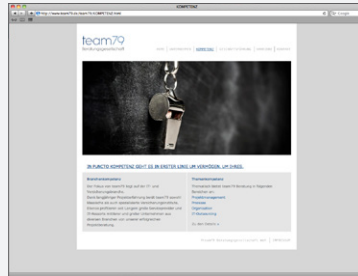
KOMPETENZ

http://www.team79.de/team79.nl/KOMPETENZ.html

Google

team79

Beratungsgesellschaft

IN PUNCTO KOMPETENZ GEHT ES IN ERSTER LINIE UM VERMÖGEN, UM IHRES.

Beratungskompetenz

Promotionskompetenz

Projektmanagement

Personal

Organisation

IT-Beratung